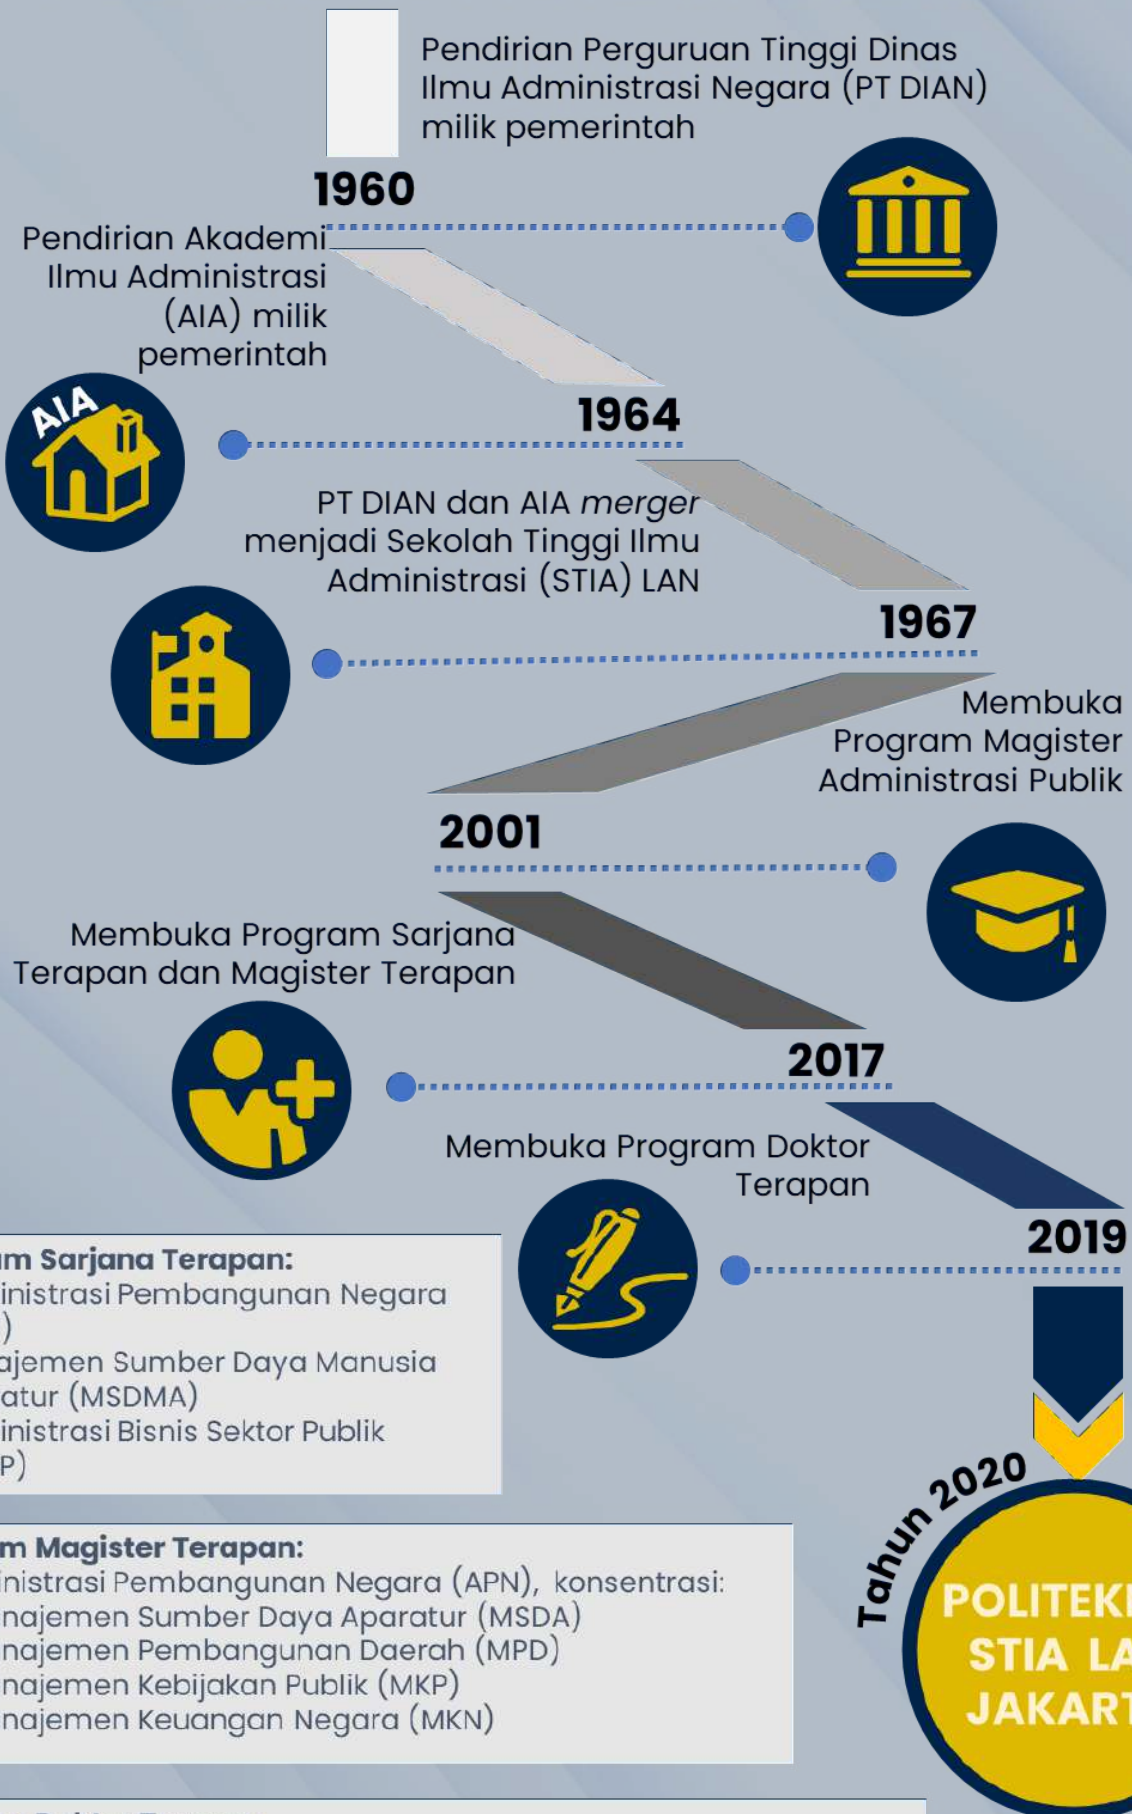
Pendirian Perguruan Tinggi Dinas Ilmu Administrasi Negara (PT DIAN) milik pemerintah

1960

Pendirian Akademi Ilmu Administrasi (AIA) milik pemerintah

AIA

1964

PT DIAN dan AIA *merger* menjadi Sekolah Tinggi Ilmu Administrasi (STIA) LAN

1967

Membuka Program Magister Administrasi Publik

2001

Membuka Program Sarjana Terapan dan Magister Terapan

2017

Membuka Program Doktor Terapan

2019

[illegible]m Sarjana Terapan:
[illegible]inistrasi Pembangunan Negara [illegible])
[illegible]ajemen Sumber Daya Manusia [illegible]atur (MSDMA)
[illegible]inistrasi Bisnis Sektor Publik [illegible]P)

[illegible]m Magister Terapan:
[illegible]inistrasi Pembangunan Negara (APN), konsentrasi:
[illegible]najemen Sumber Daya Aparatur (MSDA)
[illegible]najemen Pembangunan Daerah (MPD)
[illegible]najemen Kebijakan Publik (MKP)
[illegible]najemen Keuangan Negara (MKN)

Tahun 2020

POLITEK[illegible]
STIA LA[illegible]
JAKART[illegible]